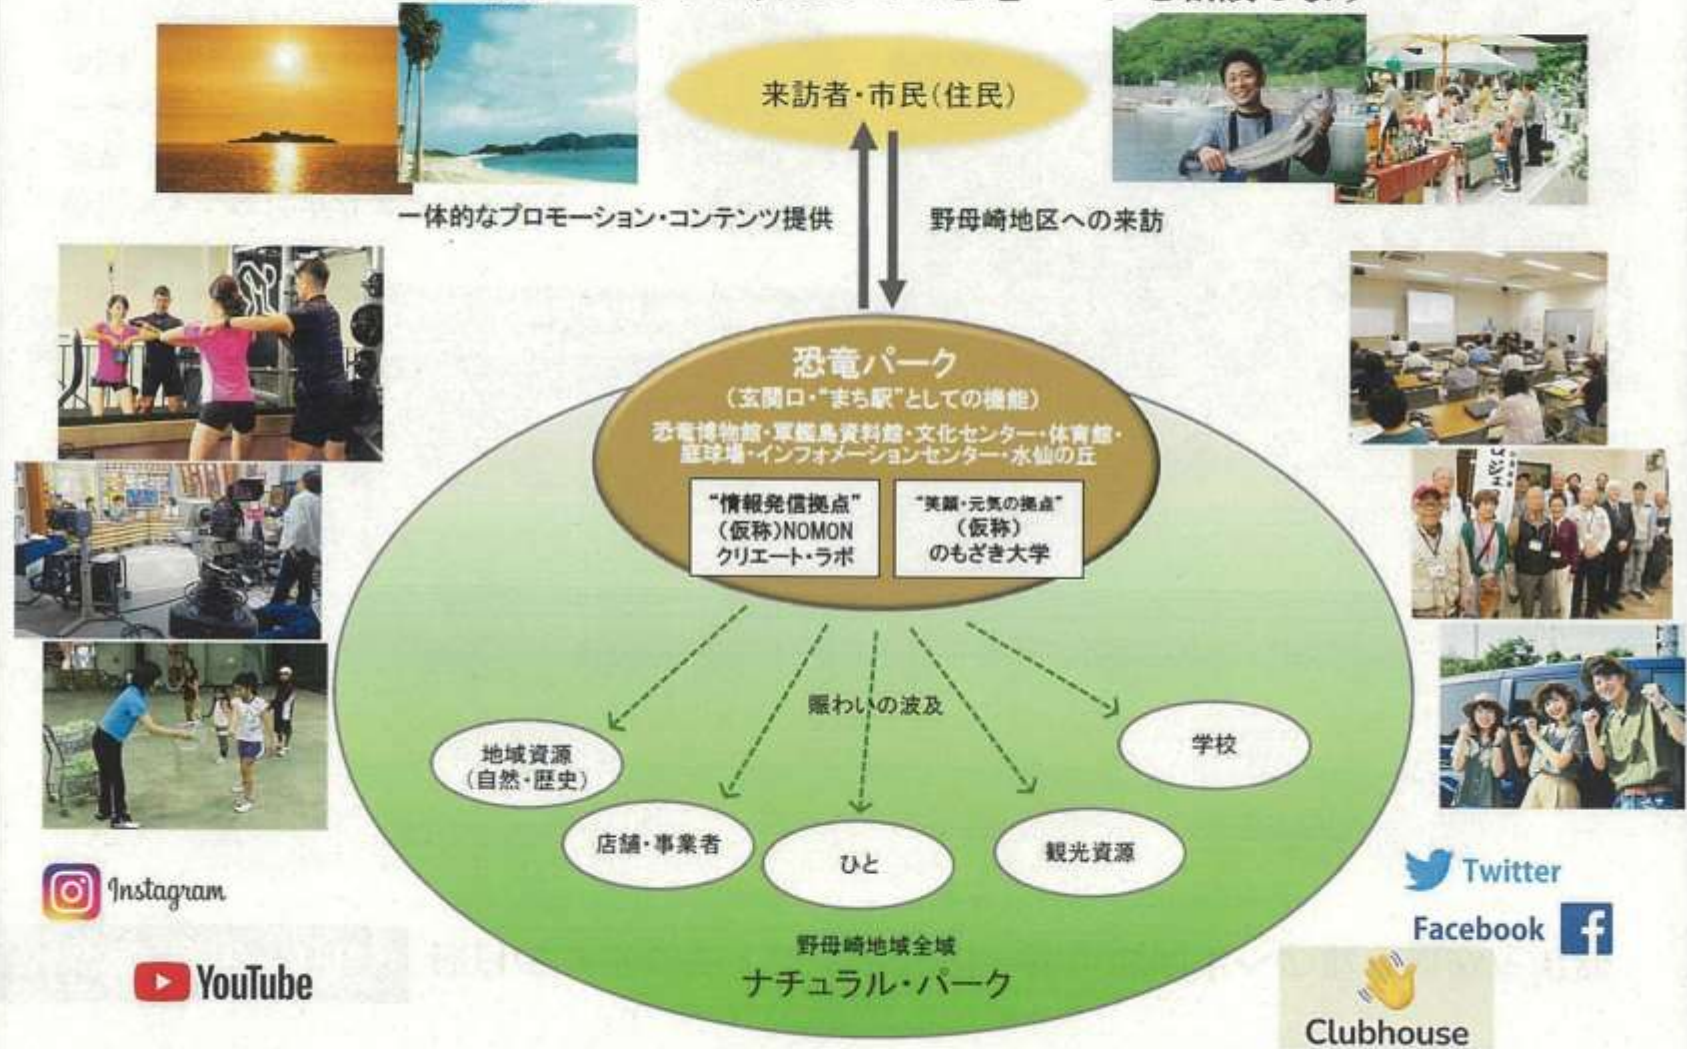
来訪者・市民(住民)

一体的なプロモーション・コンテンツ提供

野母崎地区への来訪

恐竜パーク
(玄関口・"まち駅"としての機能)
恐竜博物館・軍艦島資料館・文化センター・体育館・庭球場・インフォメーションセンター・水仙の丘

"情報発信拠点"
(仮称)NOMON
クリエート・ラボ

"笑顔・元気の拠点"
(仮称)
のもざき大学

賑わいの波及

地域資源
(自然・歴史)

学校

店舗・事業者

ひと

観光資源

野母崎地域全域
ナチュラル・パーク

Instagram

YouTube

Twitter

Facebook

Clubhouse